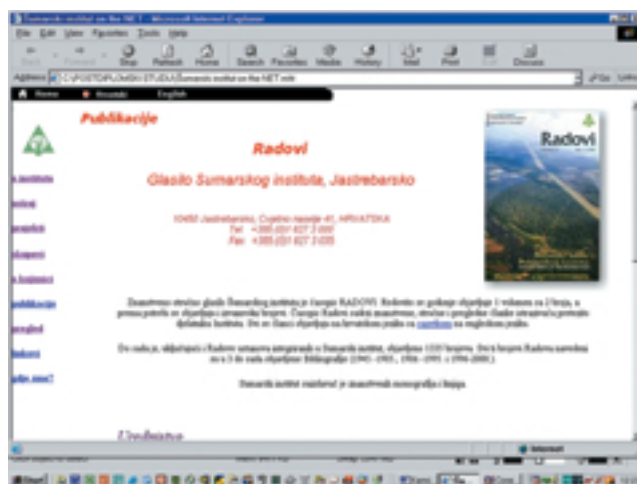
Sumarski institut on the NET - Microsoft Internet Explorer

File Edit View Favorites Tools Help

Back Forward Stop Refresh Home Search Favorites Media History Mail Print Edit Discuss

Address C:\POSTOJI\PLOMSKI STUDIJA\Sumarski institut on the NET.mht

Go Links

Home Hrvatski English

Publikacije

Radovi

Glasilo Šumarskog instituta, Jastrebarsko

10450 Jastrebarsko, Cvjetno naselje 41, HRVATSKA
Tel: +385 (0)1 627 3 000
Fax: +385 (0)1 627 3 035

o institutu
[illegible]
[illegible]
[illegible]
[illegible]
publikacije
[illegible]
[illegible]
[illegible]

Radovi

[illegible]

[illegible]

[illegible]

Urednistvo

Internet